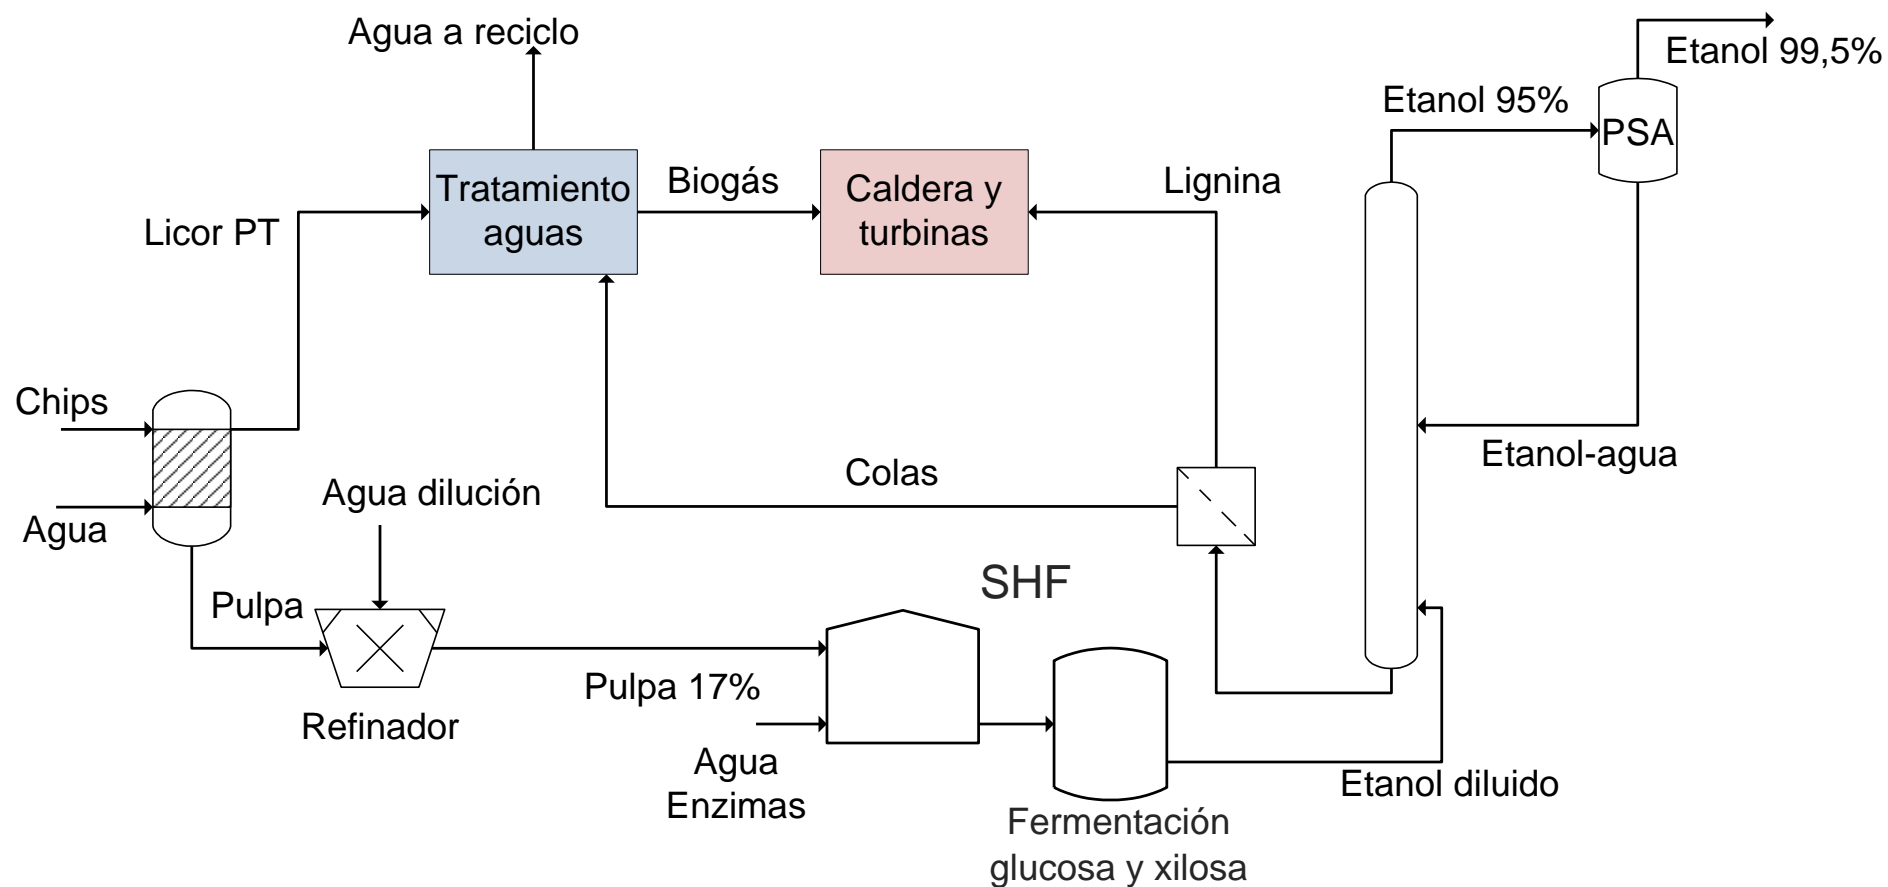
Agua a reciclo

Etanol 99,5%

Etanol 95%

PSA

Tratamiento aguas

Biogás

Caldera y turbinas

Lignina

Licor PT

Chips

Agua

Etanol-agua

Colas

Agua dilución

SHF

Pulpa

Refinador

Pulpa 17%

Agua
Enzimas

Etanol diluido

Fermentación glucosa y xilosa